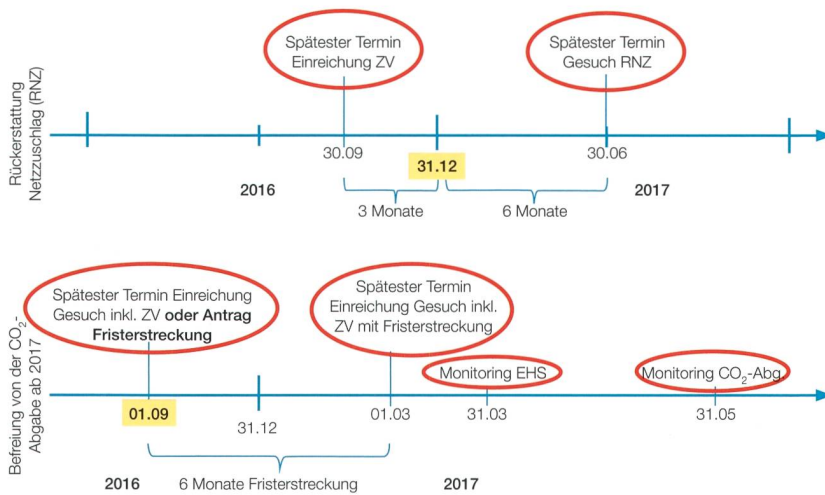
Rückerstattung Netzzuschlag (RNZ)

Spätester Termin Einreichung ZV

Spätester Termin Gesuch RNZ

30.09

31.12

30.06

2016

2017

3 Monate

6 Monate

Befreiung von der $CO_2$-Abgabe ab 2017

Spätester Termin Einreichung Gesuch inkl. ZV **oder Antrag Fristerstreckung**

Spätester Termin Einreichung Gesuch inkl. ZV mit Fristerstreckung

Monitoring EHS

Monitoring $CO_2$-Abg.

01.09

31.12

01.03

31.03

31.05

2016

6 Monate Fristerstreckung

2017